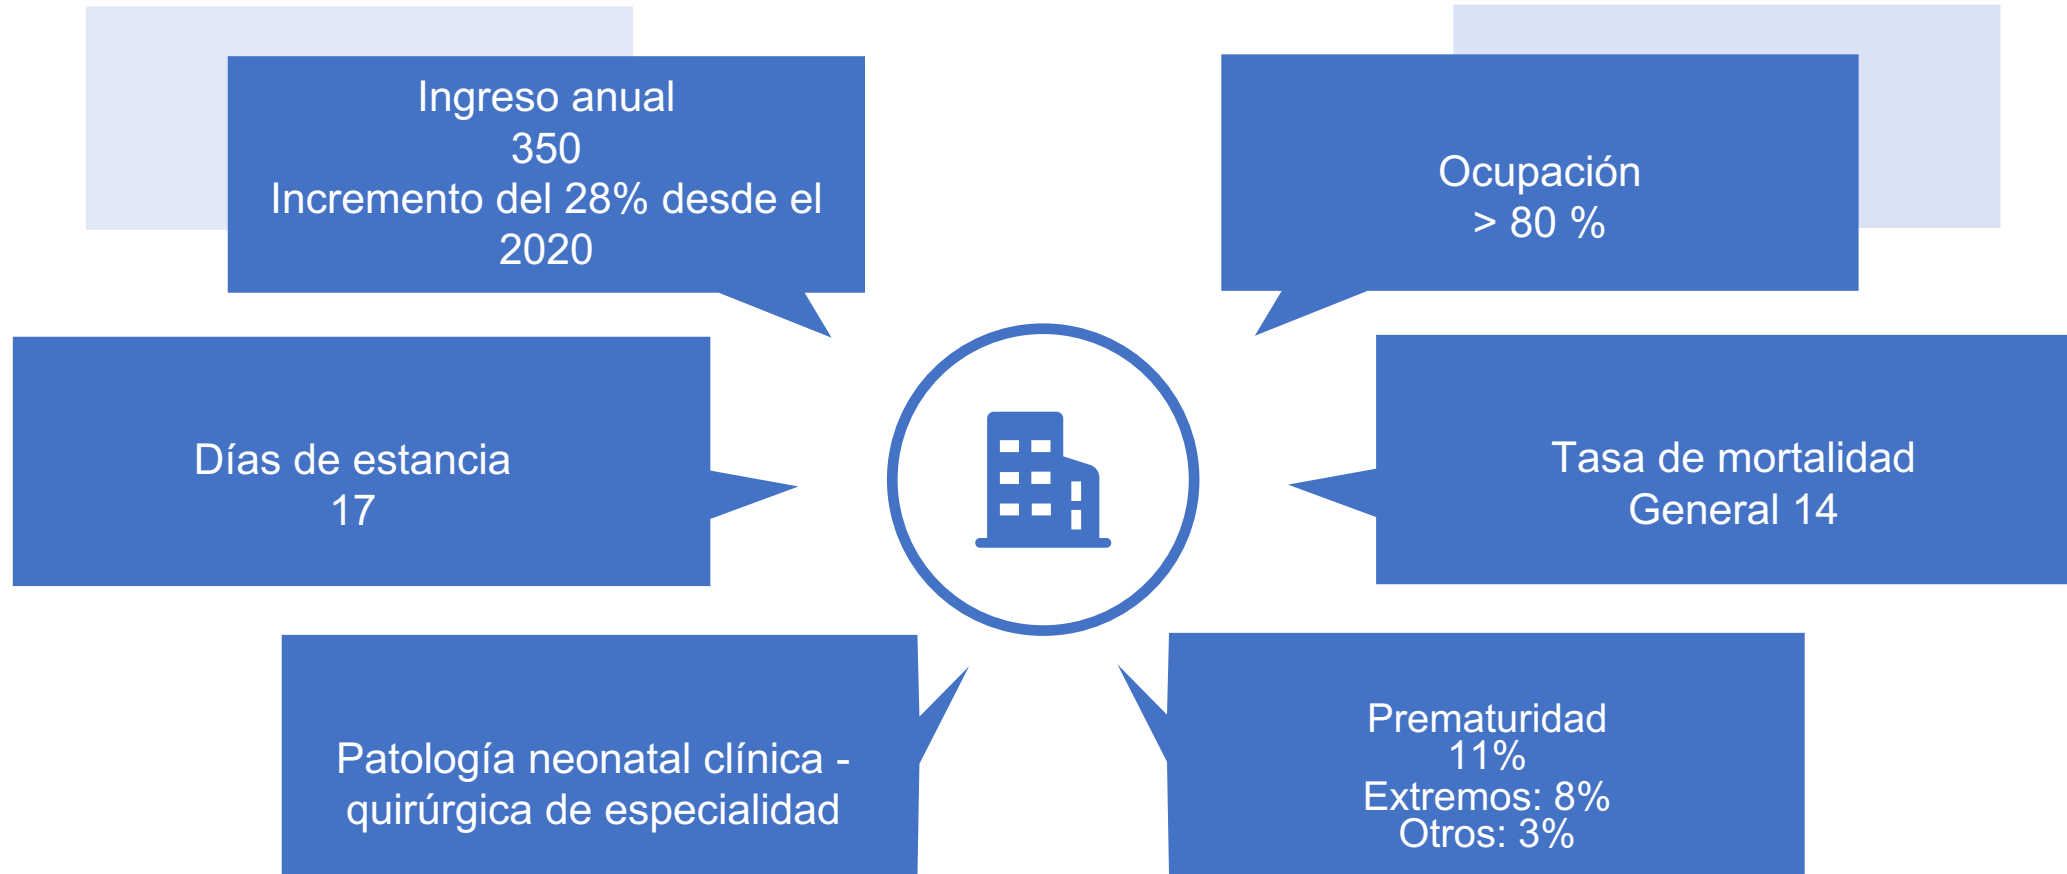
Ingreso anual
350
Incremento del 28% desde el 2020

Ocupación
> 80 %

Días de estancia
17

Tasa de mortalidad
General 14

Patología neonatal clínica - quirúrgica de especialidad

Prematuridad
11%
Extremos: 8%
Otros: 3%